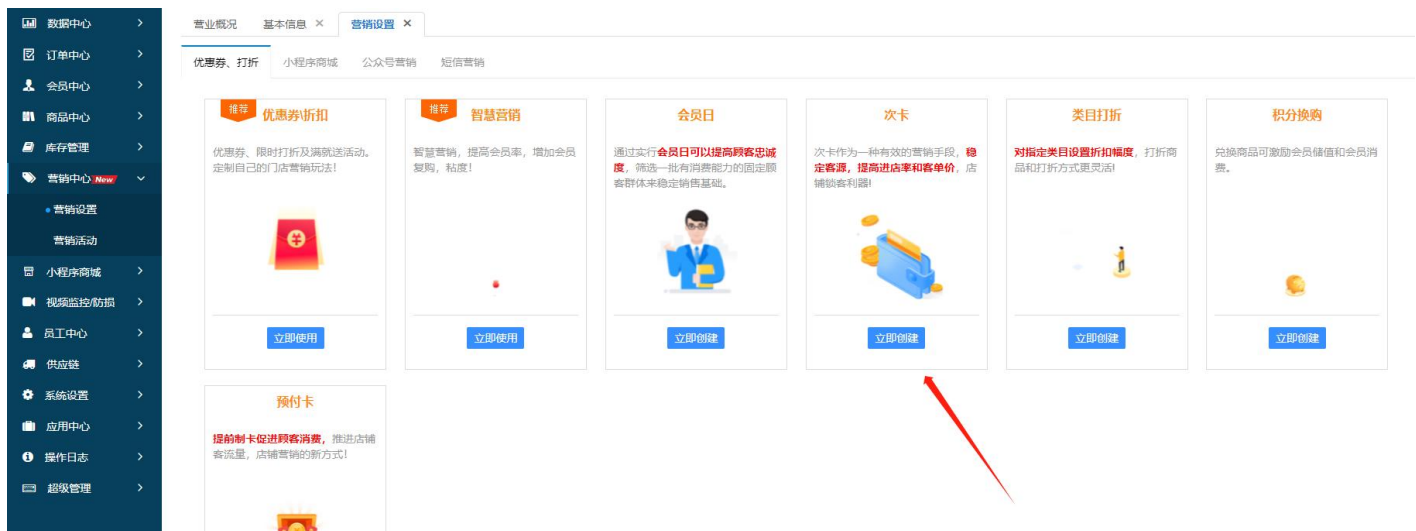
数据中心
订单中心
会员中心
商品中心
库存管理
营销中心 New
• 营销设置
营销活动
小程序商城
视频监控/防损
员工中心
供应链
系统设置
应用中心
操作日志
超级管理

营业概况 基本信息 × 营销设置 ×

优惠券、打折 小程序商城 公众号营销 短信营销

推荐 优惠券\折扣
优惠券、限时打折及满就送活动。定制自己的门店营销玩法!
立即使用

推荐 智慧营销
智慧营销，提高会员率，增加会员复购，粘度!
立即使用

会员日
通过实行会员日可以提高顾客忠诚度，筛选一批有消费能力的固定顾客群体来稳定销售基础。
立即创建

次卡
次卡作为一种有效的营销手段，稳定客源，提高进店率和客单价，店铺锁客利器!
立即创建

类目打折
对指定类目设置折扣幅度，打折商品和打折方式更灵活!
立即创建

积分换购
兑换商品可激励会员储值和会员消费。
立即创建

预付卡
提前制卡促进顾客消费，推进店铺客流量，店铺营销的新方式!